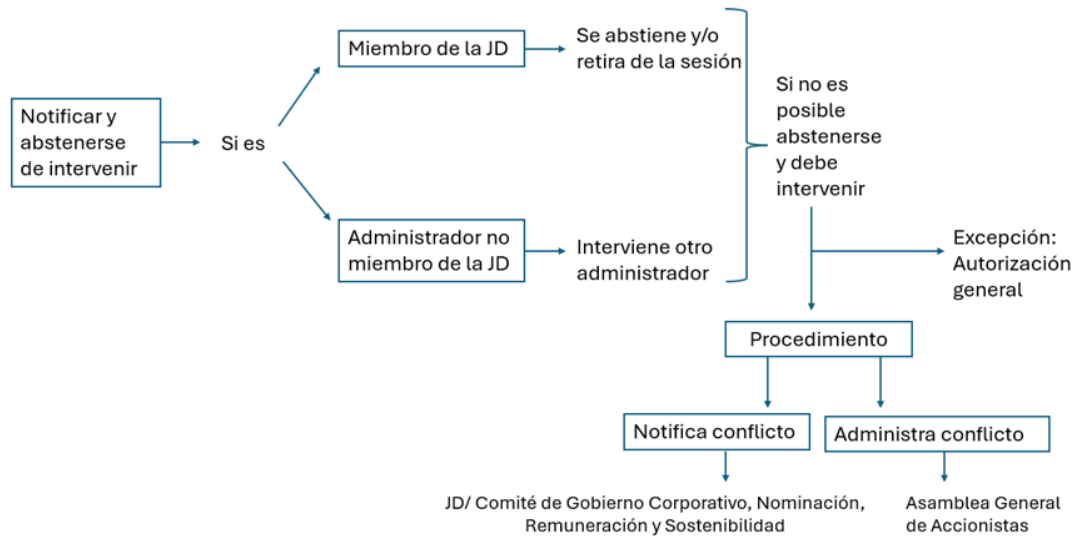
Notificar y abstenerse de intervenir

Si es

Miembro de la JD

Se abstiene y/o retira de la sesión

Administrador no miembro de la JD

Interviene otro administrador

Si no es posible abstenerse y debe intervenir

Excepción: Autorización general

Procedimiento

Notifica conflicto

Administra conflicto

JD/ Comité de Gobierno Corporativo, Nominación, Remuneración y Sostenibilidad

Asamblea General de Accionistas